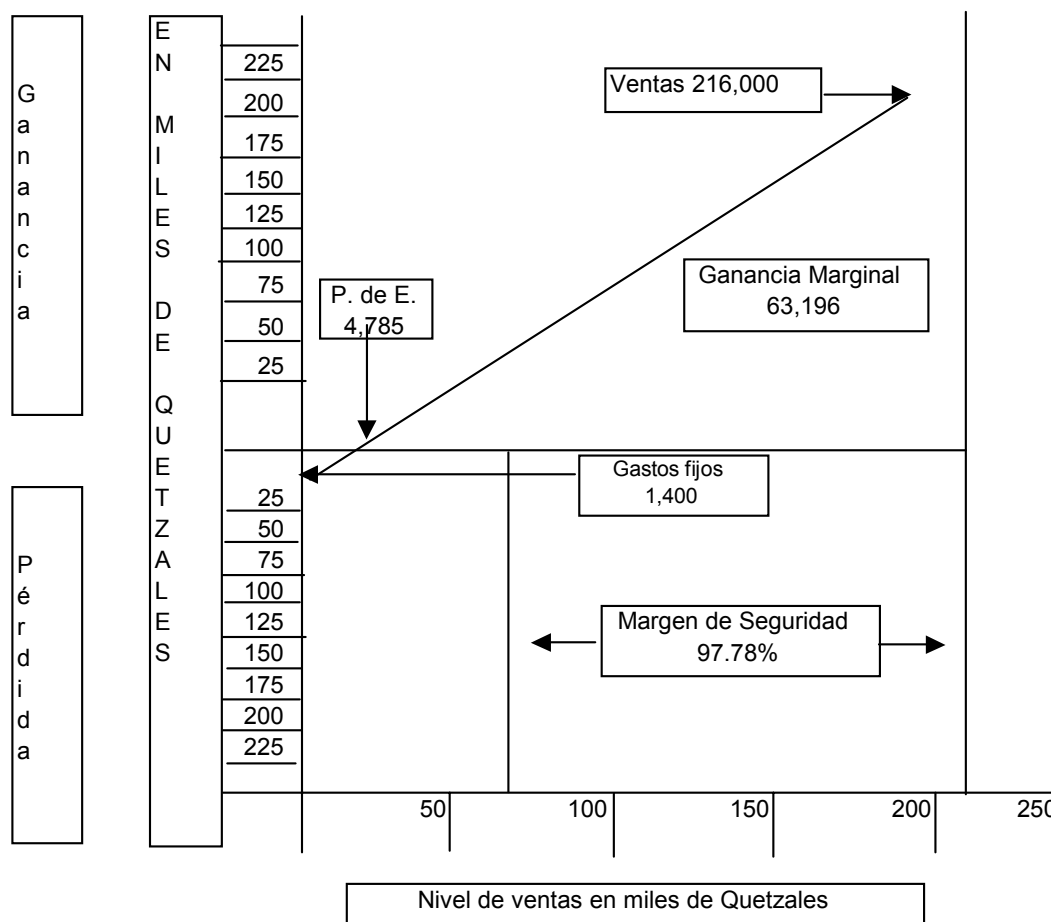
Ganancia

EN MILES DE QUETZALES

225
200
175
150
125
100
75
50
25

Ventas 216,000

Ganancia Marginal
63,196

P. de E.
4,785

Gastos fijos
1,400

Pérdida

25
50
75
100
125
150
175
200
225

Margen de Seguridad
97.78%

50
100
150
200
250

Nivel de ventas en miles de Quetzales